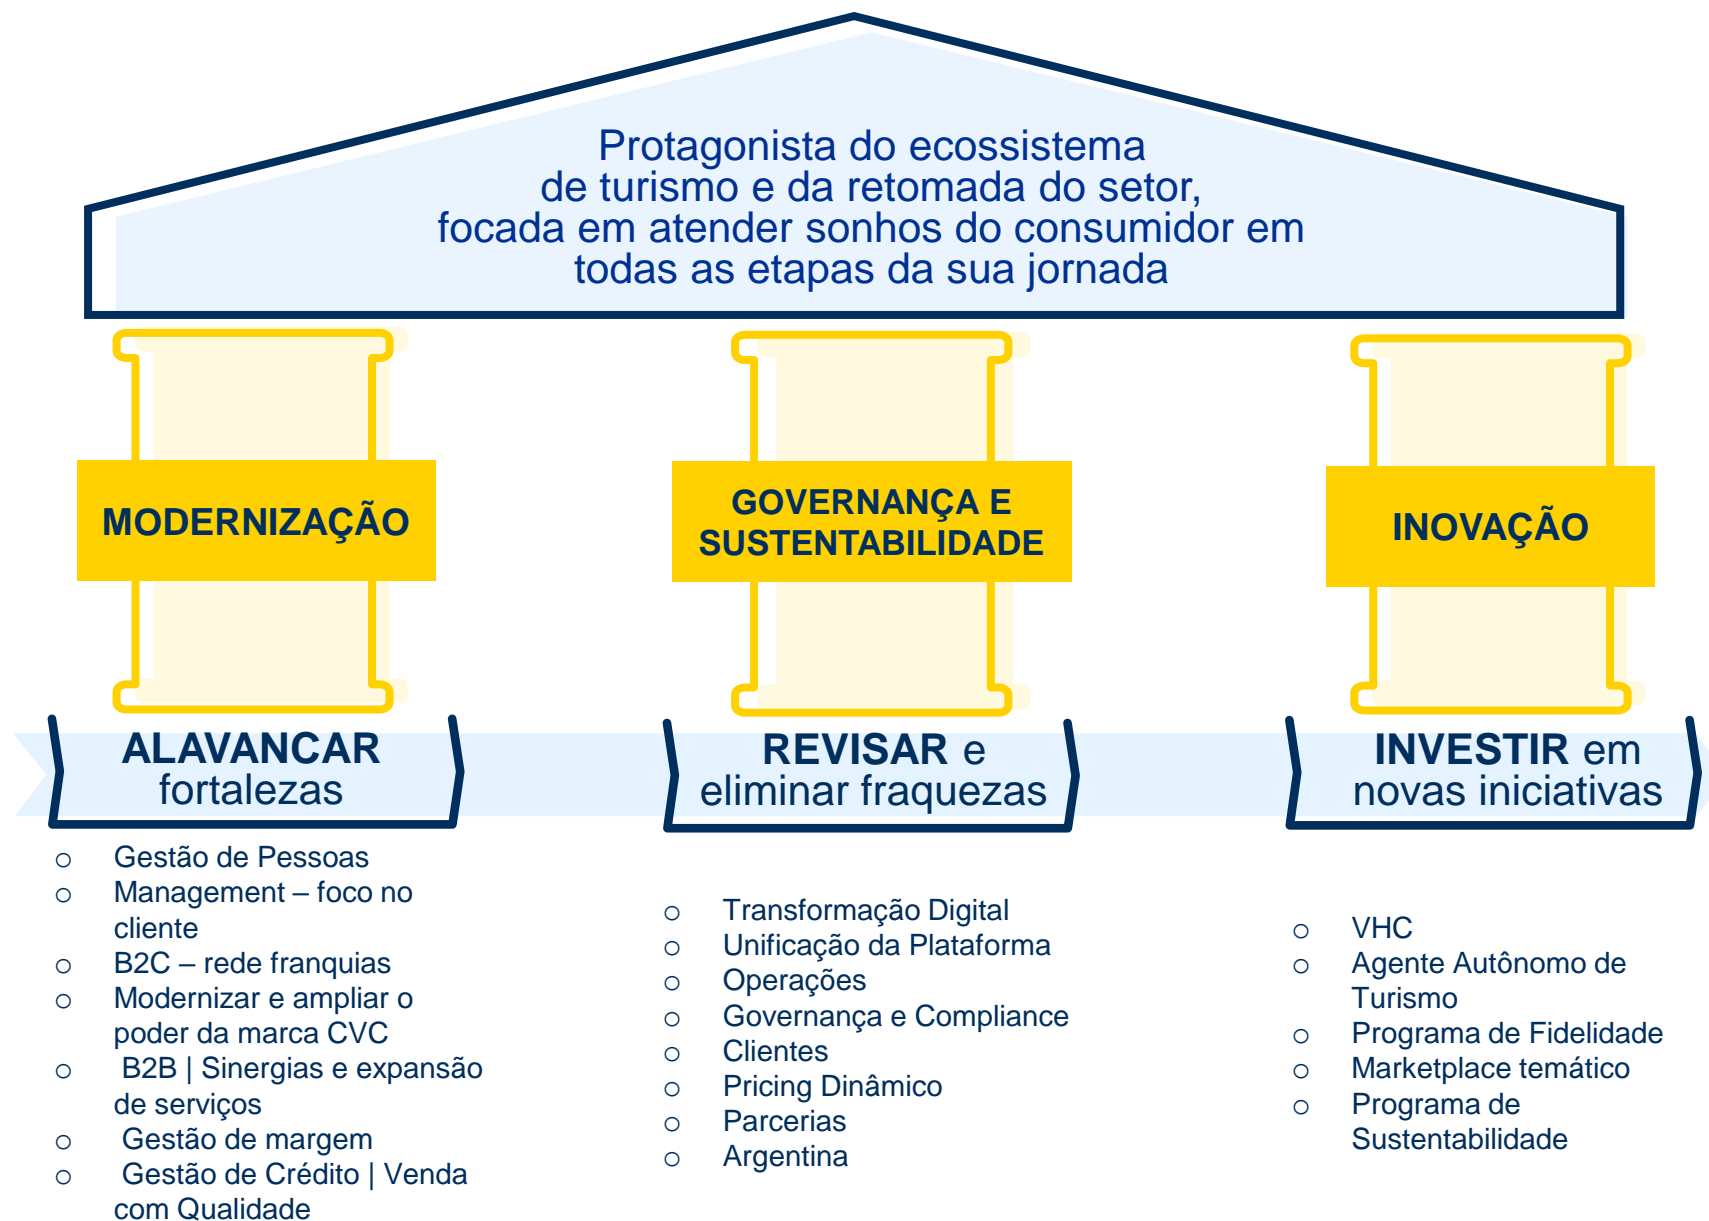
Protagonista do ecossistema
de turismo e da retomada do setor,
focada em atender sonhos do consumidor em
todas as etapas da sua jornada

MODERNIZAÇÃO

GOVERNANÇA E SUSTENTABILIDADE

INOVAÇÃO

ALAVANCAR fortalezas

REVISAR e eliminar fraquezas

INVESTIR em novas iniciativas

○ Gestão de Pessoas
○ Management – foco no cliente
○ B2C – rede franquias
○ Modernizar e ampliar o poder da marca CVC
○ B2B | Sinergias e expansão de serviços
○ Gestão de margem
○ Gestão de Crédito | Venda com Qualidade

○ Transformação Digital
○ Unificação da Plataforma
○ Operações
○ Governança e Compliance
○ Clientes
○ Pricing Dinâmico
○ Parcerias
○ Argentina

○ VHC
○ Agente Autônomo de Turismo
○ Programa de Fidelidade
○ Marketplace temático
○ Programa de Sustentabilidade